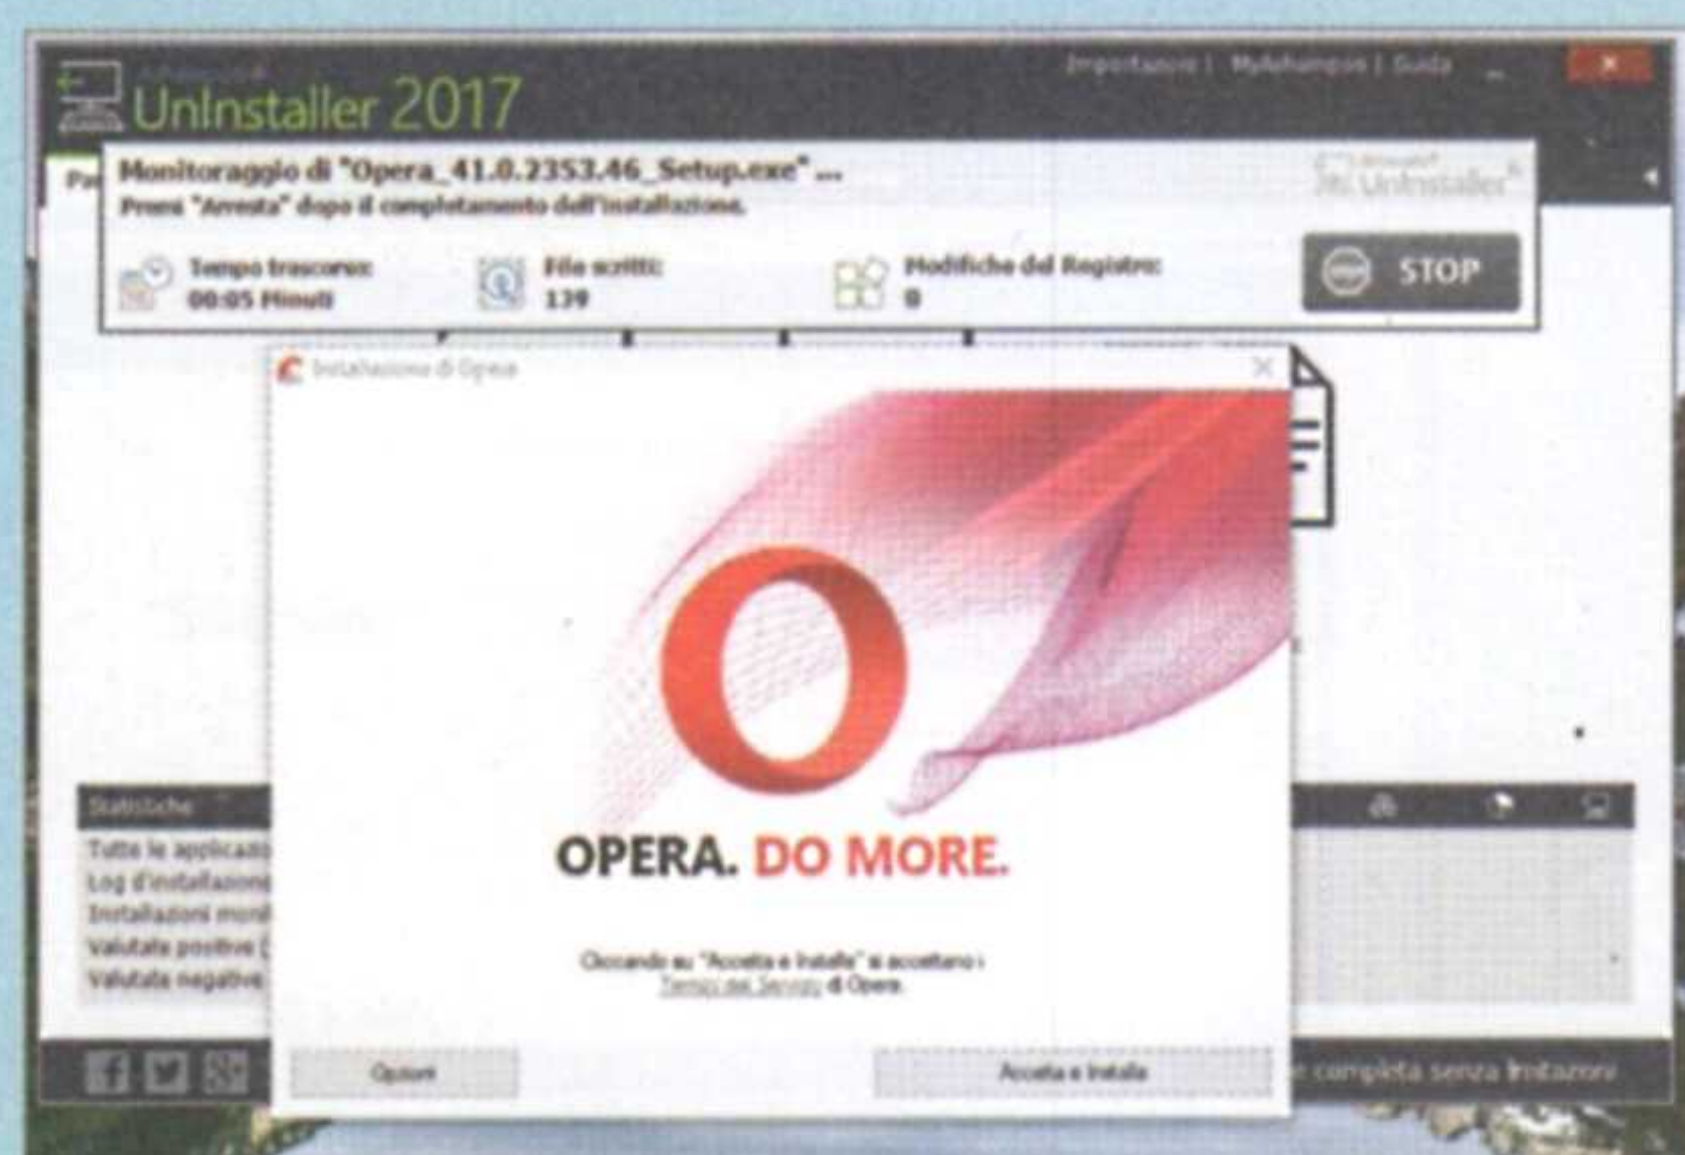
Uninstaller 2017

Impostazioni | MyAshampoo | Guida

Pa

Monitoraggio di "Opera_41.0.2353.46_Setup.exe" ...
Premi "Arresta" dopo il completamento dell'installazione.

Uninstaller

Tempo trascorso: 00:05 Minuti

File scritti: 139

Modifiche del Registro: 0

STOP

Installazione di Opera

OPERA. DO MORE.

Cliccando su "Accetta e Installa" si accettano i Termini del Servizio di Opera.

Opzioni

Accetta e Installa

Statistiche

Tutte le applicaz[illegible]
Log d'installazione
Installazioni moni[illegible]
Valutate positive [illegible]
Valutate negative

e completa senza limitazioni